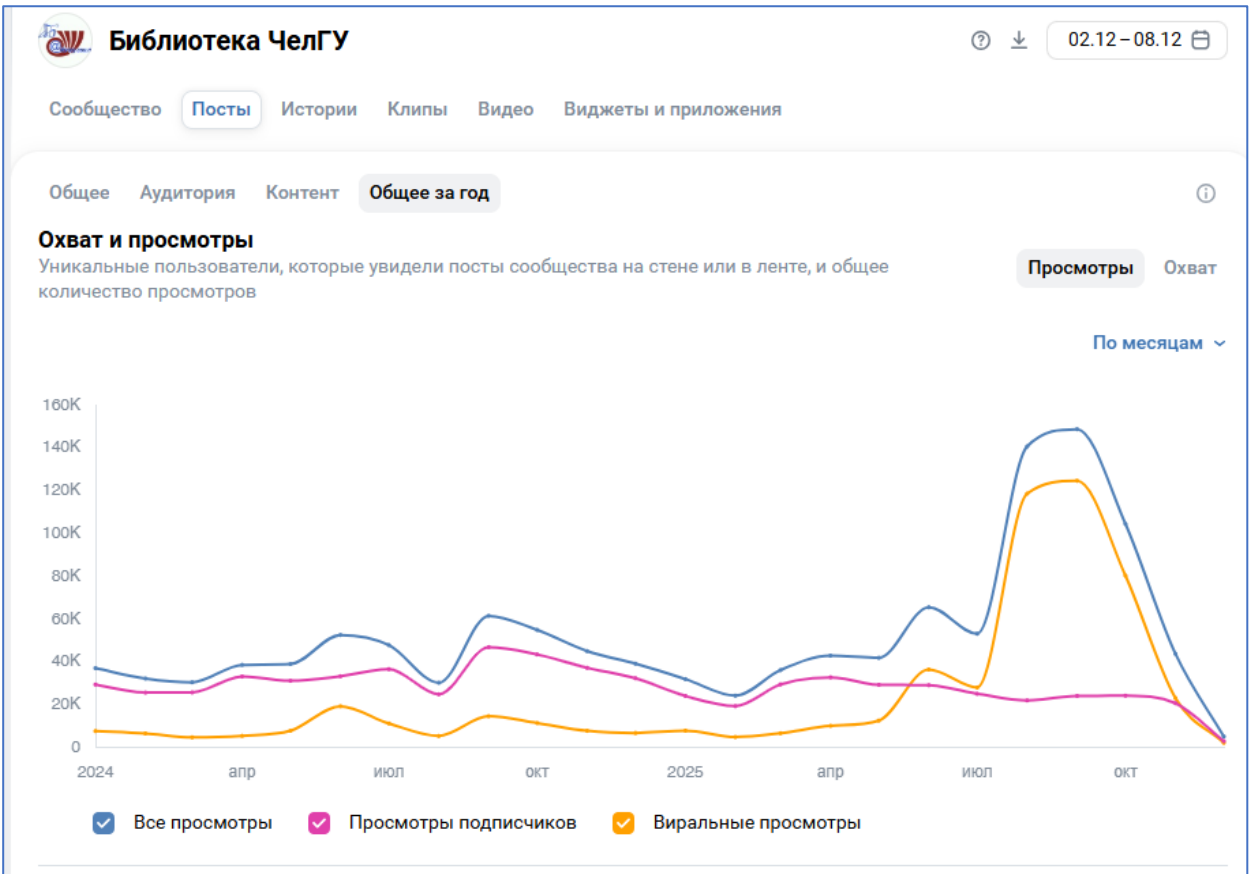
Библиотека ЧелГУ

02.12 – 08.12

Сообщество Посты Истории Клипы Видео Виджеты и приложения

Общее Аудитория Контент Общее за год

Охват и просмотры

Уникальные пользователи, которые увидели посты сообщества на стене или в ленте, и общее количество просмотров

Просмотры Охват

По месяцам

160K
140K
120K
100K
80K
60K
40K
20K
0

2024 апр июл окт 2025 апр июл окт

Все просмотры Просмотры подписчиков Виральные просмотры